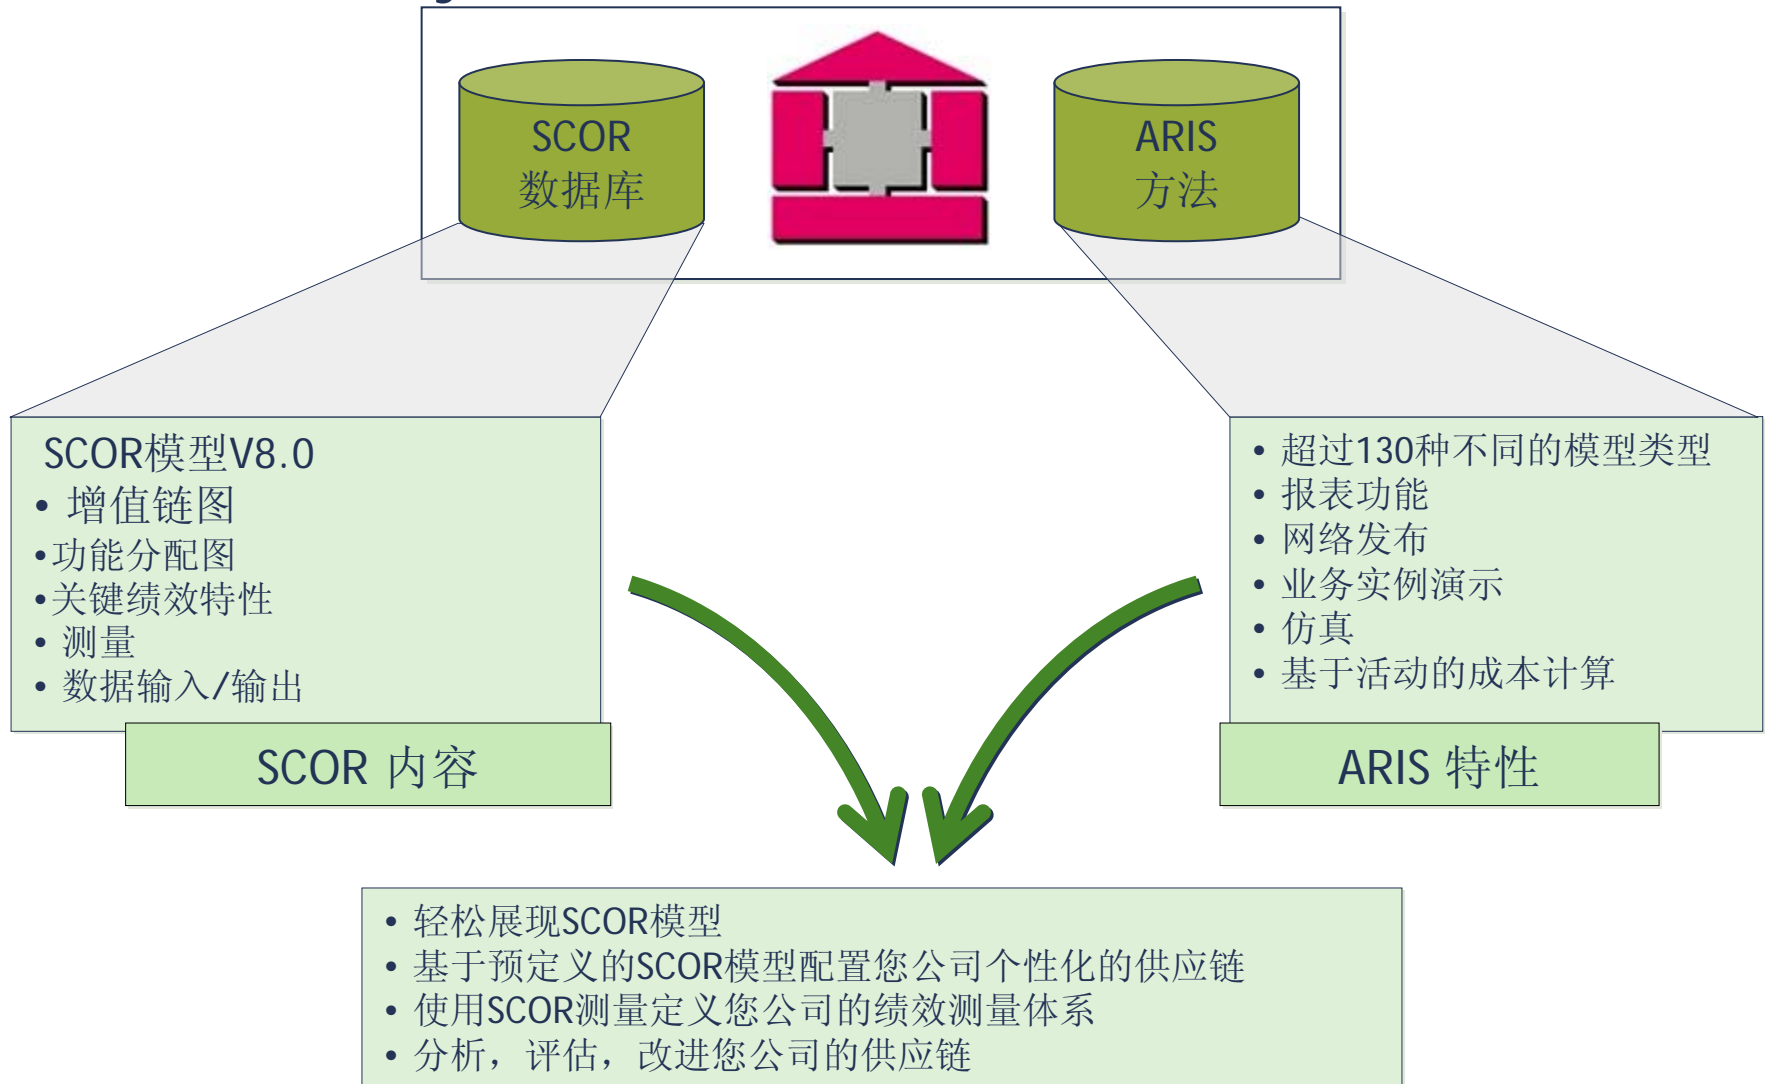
SCOR
数据库

ARIS
方法

SCOR模型V8.0
• 增值链图
•功能分配图
•关键绩效特性
• 测量
• 数据输入/输出

SCOR 内容

• 超过130种不同的模型类型
• 报表功能
• 网络发布
• 业务实例演示
• 仿真
• 基于活动的成本计算

ARIS 特性

• 轻松展现SCOR模型
• 基于预定义的SCOR模型配置您公司个性化的供应链
• 使用SCOR测量定义您公司的绩效测量体系
• 分析，评估，改进您公司的供应链